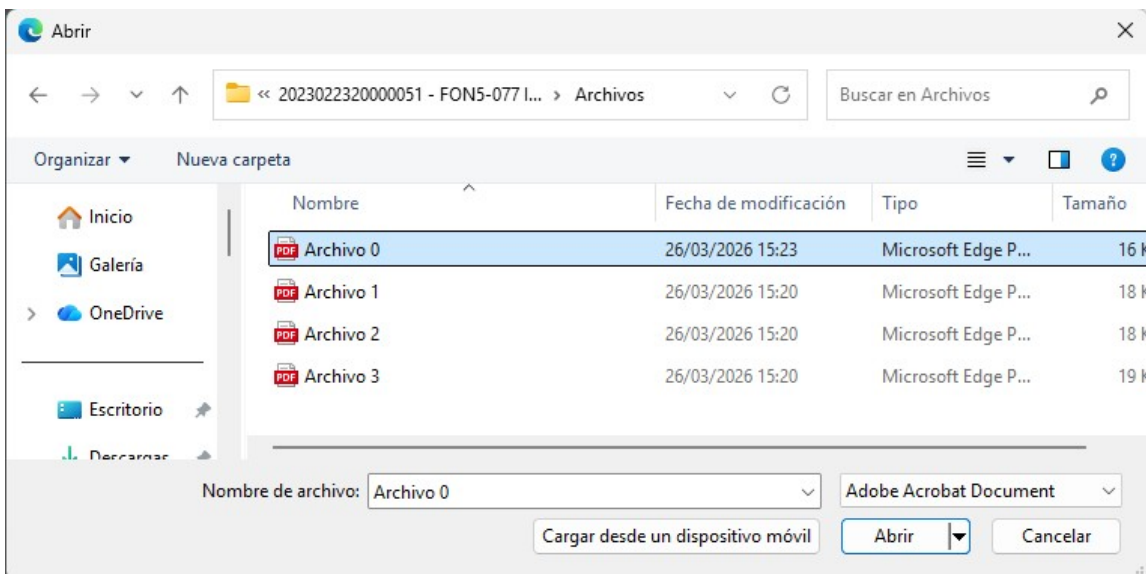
Abrir

« 2023022320000051 - FON5-077 I... › Archivos

Buscar en Archivos

Organizar ▾ Nueva carpeta

Inicio
Galería
OneDrive
Escritorio
Descargas

| Nombre | Fecha de modificación | Tipo | Tamaño |
|---|---|---|---|
| Archivo 0 | 26/03/2026 15:23 | Microsoft Edge P... | 16 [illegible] |
| Archivo 1 | 26/03/2026 15:20 | Microsoft Edge P... | 18 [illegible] |
| Archivo 2 | 26/03/2026 15:20 | Microsoft Edge P... | 18 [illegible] |
| Archivo 3 | 26/03/2026 15:20 | Microsoft Edge P... | 19 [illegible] |

Nombre de archivo: Archivo 0

Adobe Acrobat Document

Cargar desde un dispositivo móvil

Abrir

Cancelar